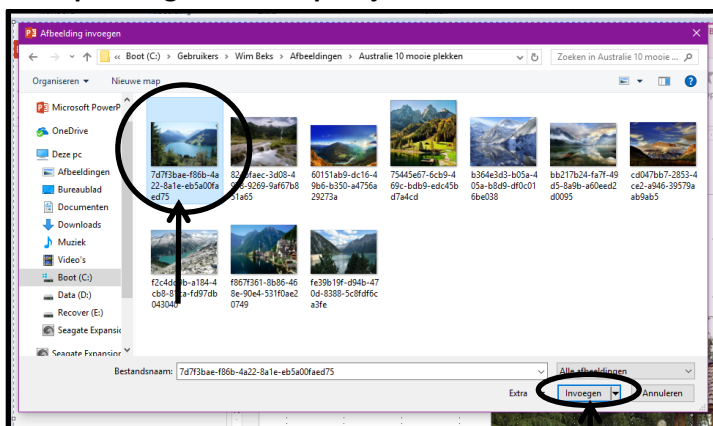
Afbeelding invoegen

« Boot (C:) › Gebruikers › Wim Beks › Afbeeldingen › Australie 10 mooie plekken

Zoeken in Australie 10 mooie ...

Organiseren ▾ Nieuwe map

Microsoft PowerP
OneDrive
Deze pc
Afbeeldingen
Bureaublad
Documenten
Downloads
Muziek
Video's
Boot (C:)
Data (D:)
Recover (E:)
Seagate Expansion
Seagate Expansion

7d7f3bae-f86b-4a22-8a1e-eb5a00faed75

82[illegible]faec-3d08-4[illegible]-9269-9af67b8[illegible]1a65

60151ab9-dc16-49b6-b350-a4756a29273a

75445e67-6cb9-469c-bdb9-edc45bd7a4cd

b364e3d3-b05a-405a-b8d9-df0c016be038

bb217b24-fa7f-49d5-8a9b-a60eed2d0095

cd047bb7-2853-4ce2-a946-39579aab9ab5

f2c4d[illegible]b-a184-4cb8-8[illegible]a-fd97db043040

f867f361-8b86-468e-90e4-531f0ae20749

fe39b19f-d94b-470d-8388-5c8fdf6ca3fe

Bestandsnaam: 7d7f3bae-f86b-4a22-8a1e-eb5a00faed75

Alle afbeeldingen

Extra ▾ Invoegen ▾ Annuleren